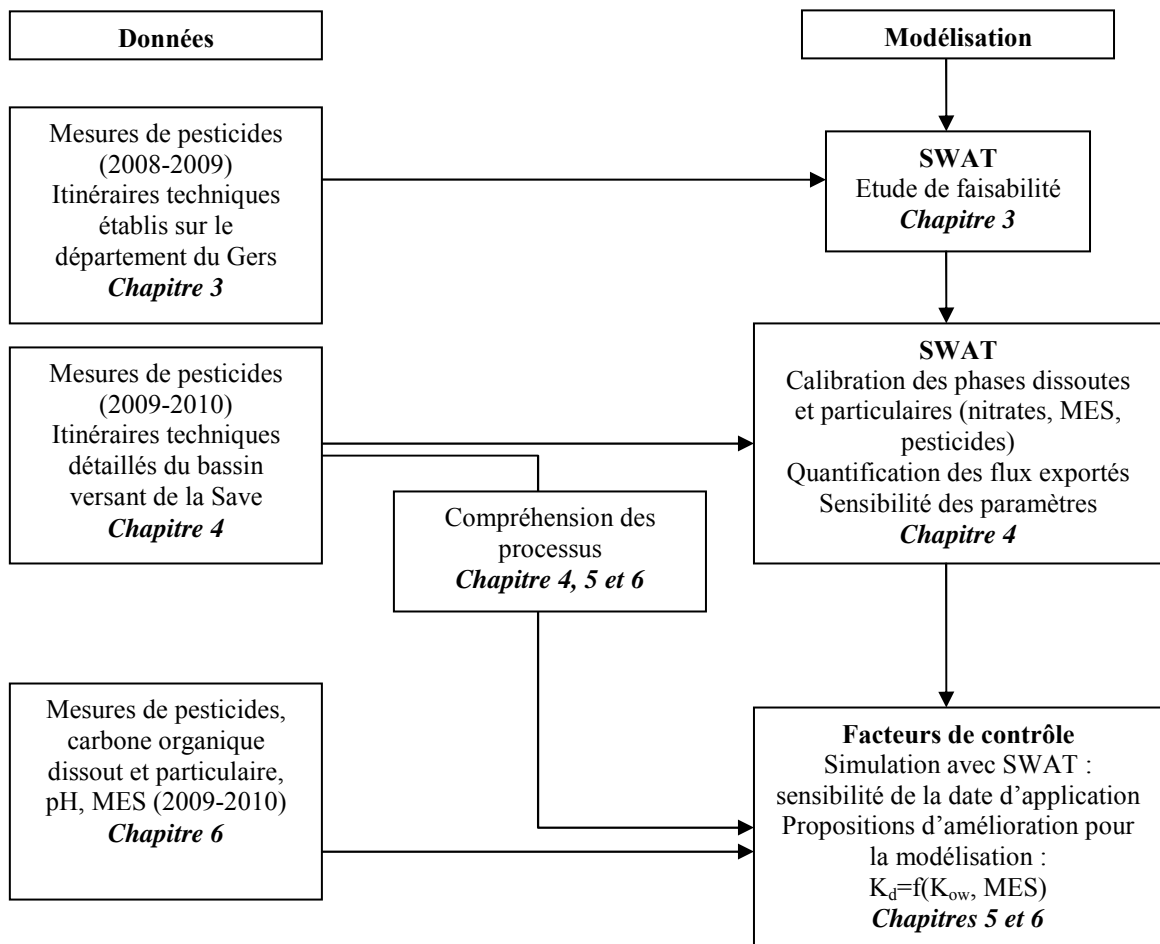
Données

Modélisation

Mesures de pesticides (2008-2009)
Itinéraires techniques établis sur le département du Gers
Chapitre 3

SWAT
Etude de faisabilité
Chapitre 3

Mesures de pesticides (2009-2010)
Itinéraires techniques détaillés du bassin versant de la Save
Chapitre 4

SWAT
Calibration des phases dissoutes et particulaires (nitrates, MES, pesticides)
Quantification des flux exportés
Sensibilité des paramètres
Chapitre 4

Compréhension des processus
Chapitre 4, 5 et 6

Mesures de pesticides, carbone organique dissout et particulaire, pH, MES (2009-2010)
Chapitre 6

Facteurs de contrôle
Simulation avec SWAT : sensibilité de la date d'application
Propositions d'amélioration pour la modélisation :
$K_d=f(K_{ow}, MES)$
Chapitres 5 et 6